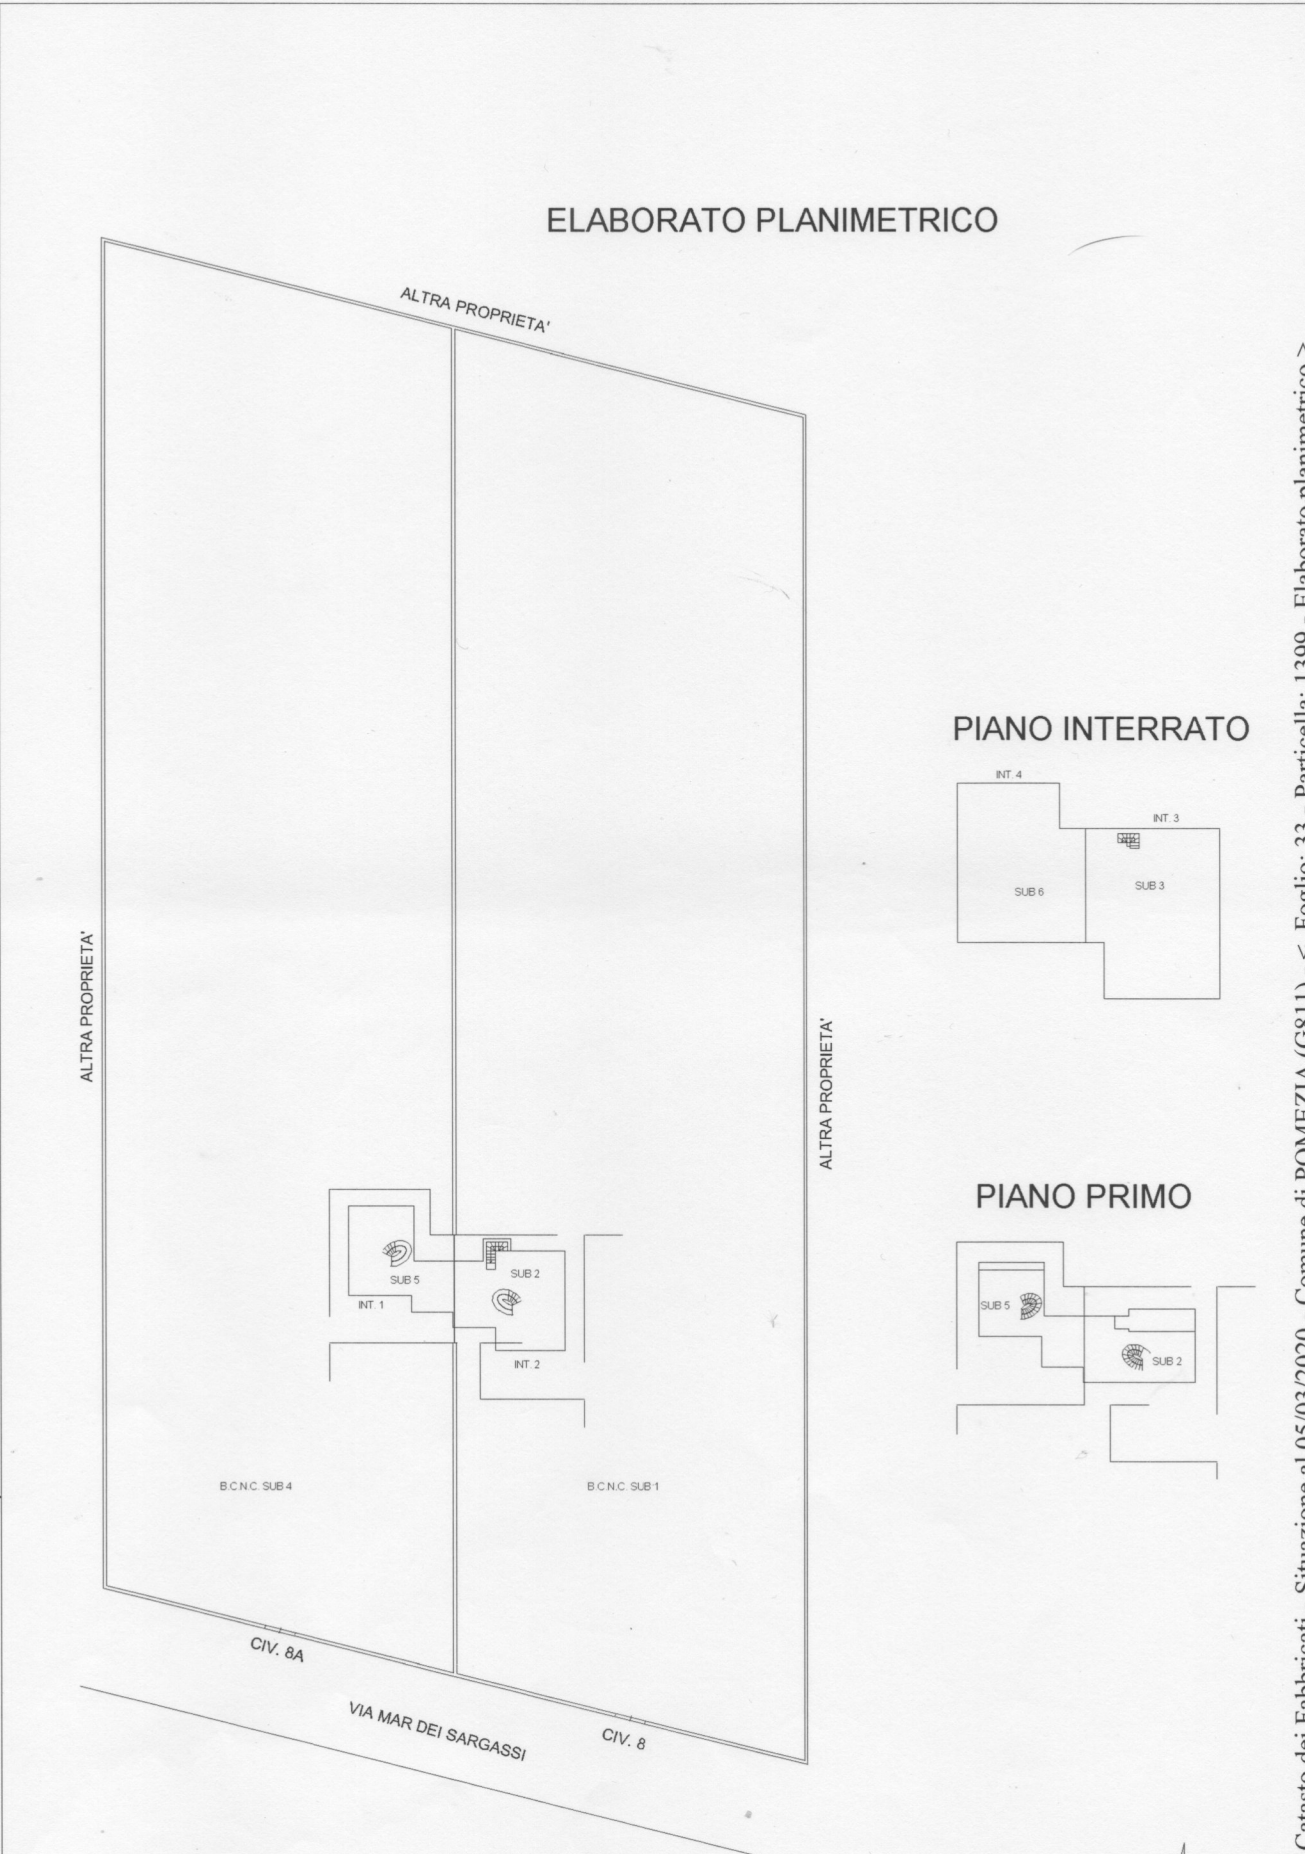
ELABORATO PLANIMETRICO

ALTRA PROPRIETA'

ALTRA PROPRIETA'

ALTRA PROPRIETA'

SUB 5

SUB 2

INT. 1

INT. 2

B.C.N.C. SUB 4

B.C.N.C. SUB 1

CIV. 8A

VIA MAR DEI SARGASSI

CIV. 8

PIANO INTERRATO

INT. 4

INT. 3

SUB 6

SUB 3

PIANO PRIMO

SUB 5

SUB 2

Catasto dei Fabbricati - Situazione al 05/03/2020 - Comune di POMEZIA (G811) - < Foglio: 33 - Particella: 1399 - Elaborato planimetrico >